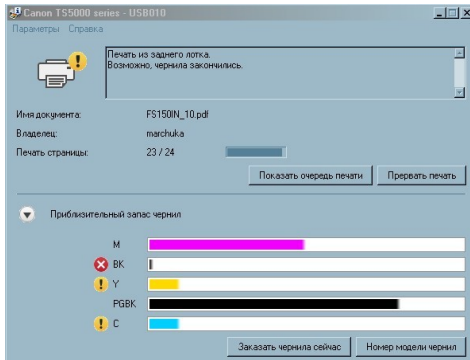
Canon TS5000 series - USB010
Параметры Справка

Печать из заднего лотка.
Возможно, чернила закончились.

Имя документа: FS150IN_10.pdf
Владелец: marchuka
Печать страницы: 23 / 24

Показать очередь печати
Прервать печать

Приблизительный запас чернил

M
BK
Y
PGBK
C

Заказать чернила сейчас
Номер модели чернил